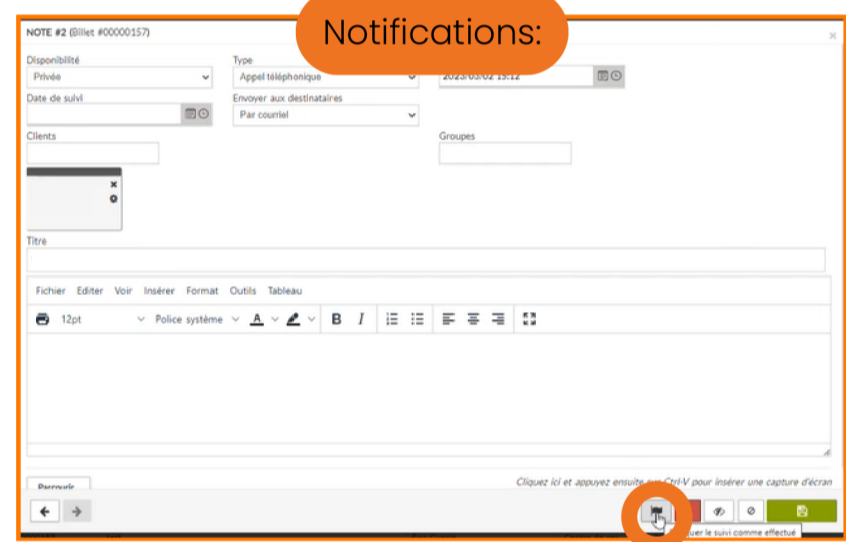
NOTE #2 (Billet #00000157)

Notifications:

Disponibilité
Privée

Type
Appel téléphonique

2023/03/02 15:12

Date de suivi

Envoyer aux destinataires
Par courriel

Clients

Groupes

Titre

Fichier Editer Voir Insérer Format Outils Tableau

12pt Police système A B I

Parcourir

Cliquez ici et appuyez ensuite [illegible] Ctrl-V pour insérer une capture d'écran

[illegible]uer le suivi comme effectué